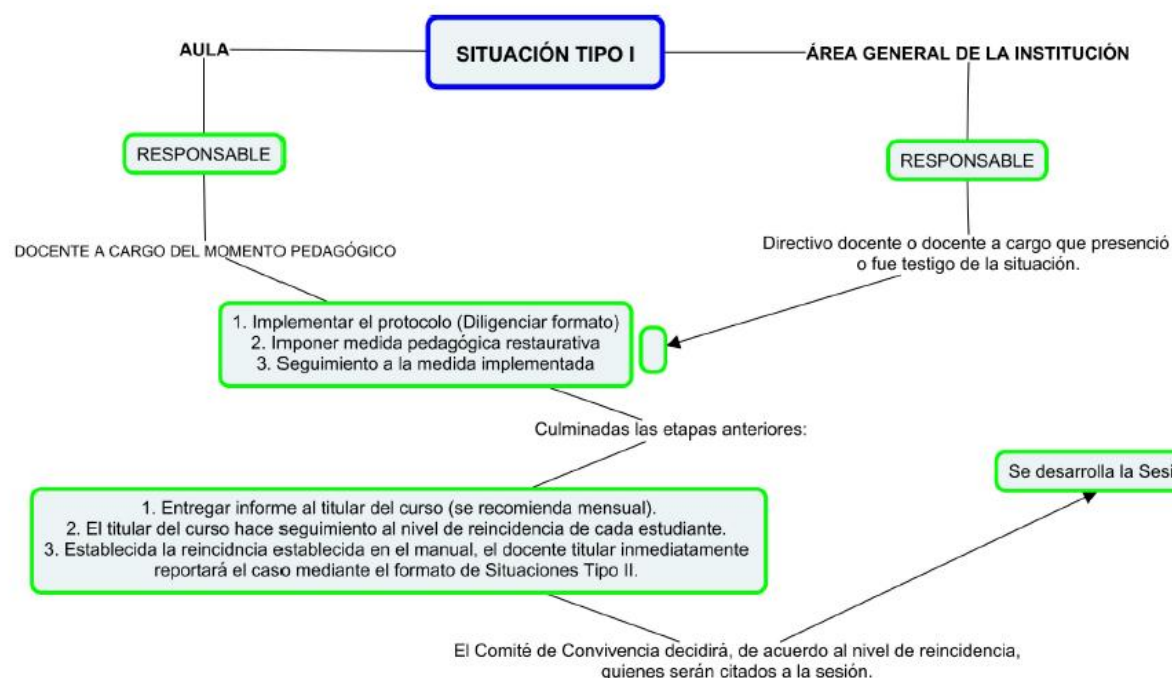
SITUACIÓN TIPO I

AULA

ÁREA GENERAL DE LA INSTITUCIÓN

RESPONSABLE

RESPONSABLE

DOCENTE A CARGO DEL MOMENTO PEDAGÓGICO

Directivo docente o docente a cargo que presenció o fue testigo de la situación.

1. Implementar el protocolo (Diligenciar formato)
2. Imponer medida pedagógica restaurativa
3. Seguimiento a la medida implementada

Culminadas las etapas anteriores:

Se desarrolla la Sesi

1. Entregar informe al titular del curso (se recomienda mensual).
2. El titular del curso hace seguimiento al nivel de reincidencia de cada estudiante.
3. Establecida la reincidncia establecida en el manual, el docente titular inmediatamente reportará el caso mediante el formato de Situaciones Tipo II.

El Comité de Convivencia decidirá, de acuerdo al nivel de reincidencia, quienes serán citados a la sesión.